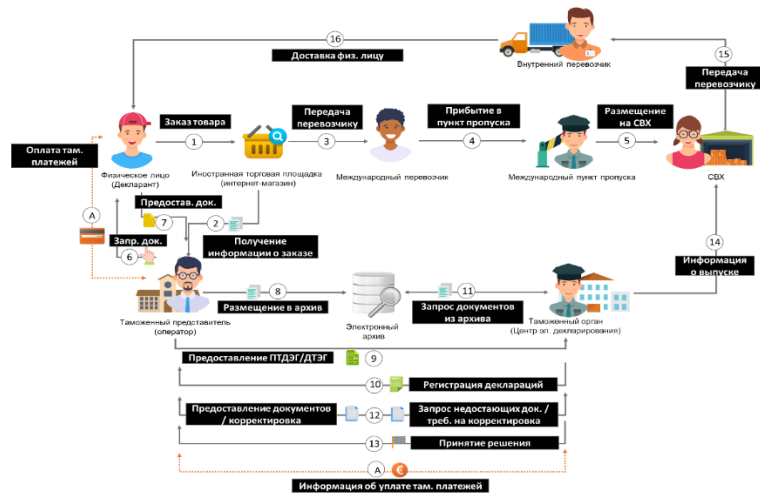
16
Доставка физ. лицу
Внутренний перевозчик
15
Передача перевозчику
Оплата там. платежей
Заказ товара
1
Передача перевозчику
3
Прибытие в пункт пропуска
4
Размещение на СВХ
5
Физическое лицо (Декларант)
Иностранная торговая площадка (интернет-магазин)
Международный перевозчик
Международный пункт пропуска
СВХ
A
Предостав. док.
7
2
Запр. док.
6
Получение информации о заказе
14
Информация о выпуске
8
Размещение в архив
11
Запрос документов из архива
Таможенный представитель (оператор)
Электронный архив
Таможенный орган (Центр эл. декларирования)
Предоставление ПТДЭГ/ДТЭГ
9
10
Регистрация деклараций
Предоставление документов / корректировка
12
Запрос недостающих док. / треб. на корректировка
13
Принятие решения
A
Информация об уплате там. платежей